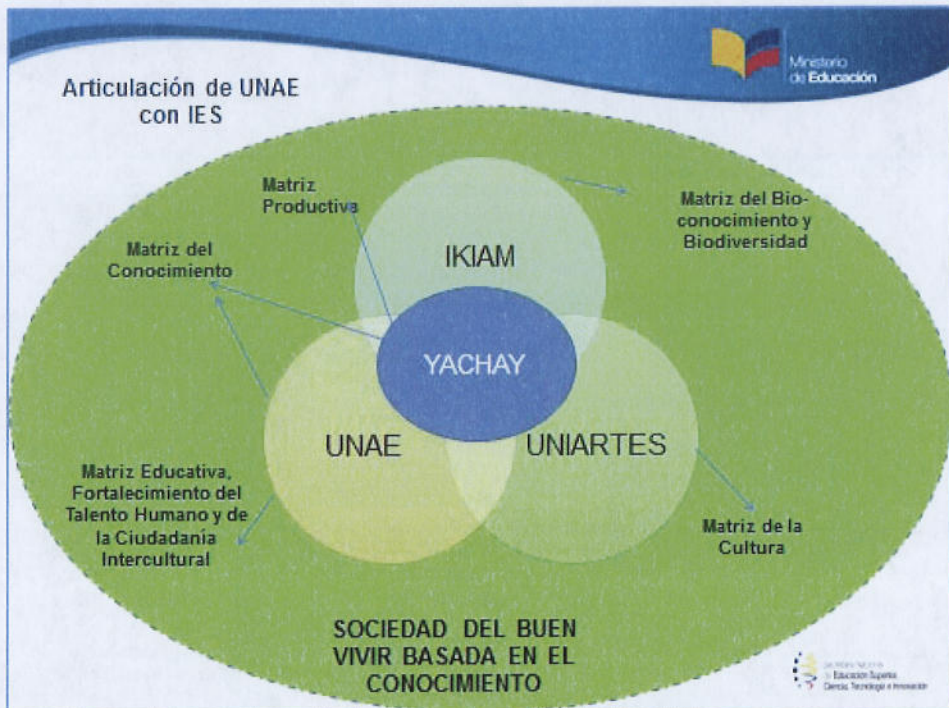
Ministerio de Educación

Articulación de UNAE con IES

Matriz Productiva

Matriz del Bio-conocimiento y Biodiversidad

Matriz del Conocimiento

IKIAM

YACHAY

UNAE

UNIARTES

Matriz Educativa, Fortalecimiento del Talento Humano y de la Ciudadanía Intercultural

Matriz de la Cultura

SOCIEDAD DEL BUEN VIVIR BASADA EN EL CONOCIMIENTO

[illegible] de Educación Superior, Ciencia, Tecnología e Innovación